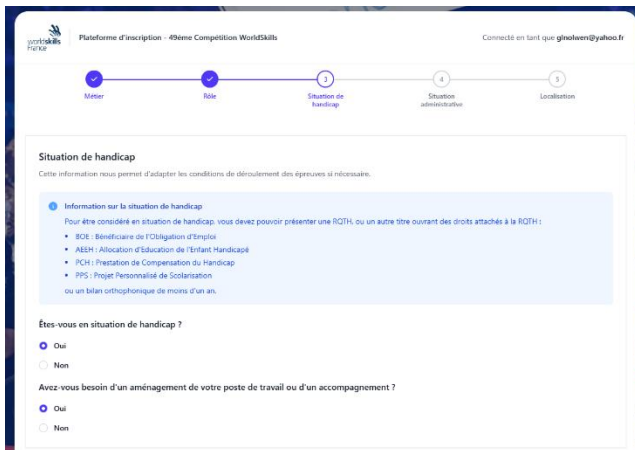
worldskills France

Plateforme d'inscription - 49ème Compétition WorldSkills

Connecté en tant que ginolwen@yahoo.fr

Métier

Rôle

3
Situation de handicap

4
Situation administrative

5
Localisation

Situation de handicap

Cette information nous permet d'adapter les conditions de déroulement des épreuves si nécessaire.

Information sur la situation de handicap

Pour être considéré en situation de handicap, vous devez pouvoir présenter une RQTH, ou un autre titre ouvrant des droits attachés à la RQTH :

- BOE : Bénéficiaire de l'Obligation d'Emploi
- AEEH : Allocation d'Education de l'Enfant Handicapé
- PCH : Prestation de Compensation du Handicap
- PPS : Projet Personnalisé de Scolarisation

ou un bilan orthophonique de moins d'un an.

Êtes-vous en situation de handicap ?

Oui

Non

Avez-vous besoin d'un aménagement de votre poste de travail ou d'un accompagnement ?

Oui

Non